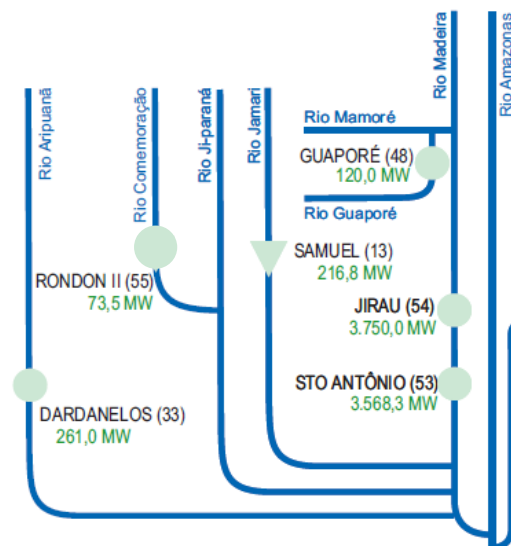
Rio Aripuanã
Rio Comemoração
Rio Ji-paraná
Rio Jamari
Rio Madeira
Rio Amazonas
Rio Mamoré
GUAPORÉ (48)
120,0 MW
Rio Guaporé
SAMUEL (13)
216,8 MW
RONDON II (55)
73,5 MW
JIRAU (54)
3.750,0 MW
STO ANTÔNIO (53)
3.568,3 MW
DARDANELOS (33)
261,0 MW